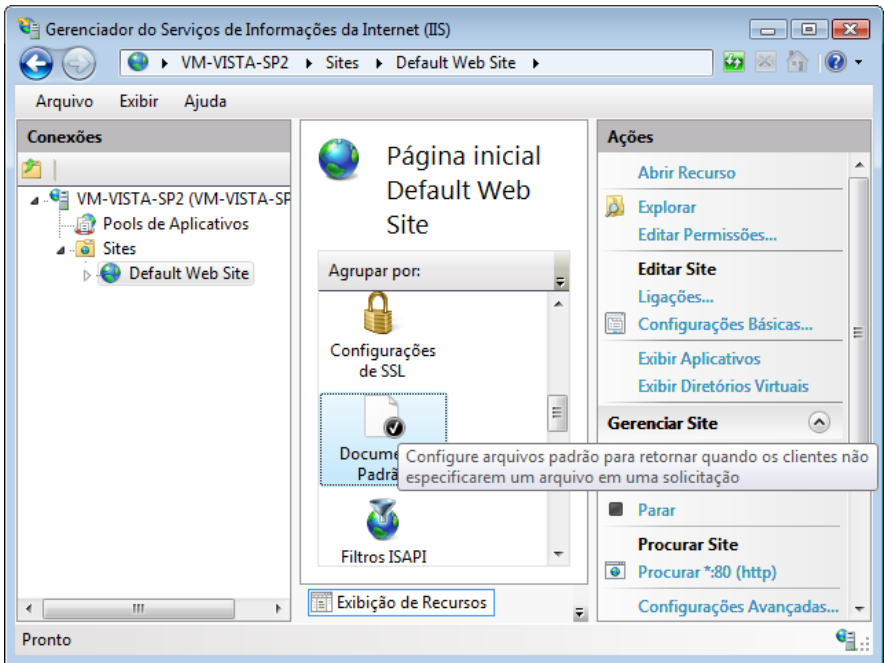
Gerenciador do Serviços de Informações da Internet (IIS)

VM-VISTA-SP2 ▸ Sites ▸ Default Web Site ▸

Arquivo Exibir Ajuda

Conexões

VM-VISTA-SP2 (VM-VISTA-SP
Pools de Aplicativos
Sites
Default Web Site

Página inicial Default Web Site

Agrupar por:

Configurações de SSL

Docume
Padrã

Configure arquivos padrão para retornar quando os clientes não especificarem um arquivo em uma solicitação

Filtros ISAPI

Exibição de Recursos

Ações

Abrir Recurso

Explorar
Editar Permissões...

Editar Site
Ligações...
Configurações Básicas...

Exibir Aplicativos
Exibir Diretórios Virtuais

Gerenciar Site

Parar

Procurar Site
Procurar *:80 (http)

Configurações Avançadas...

Pronto